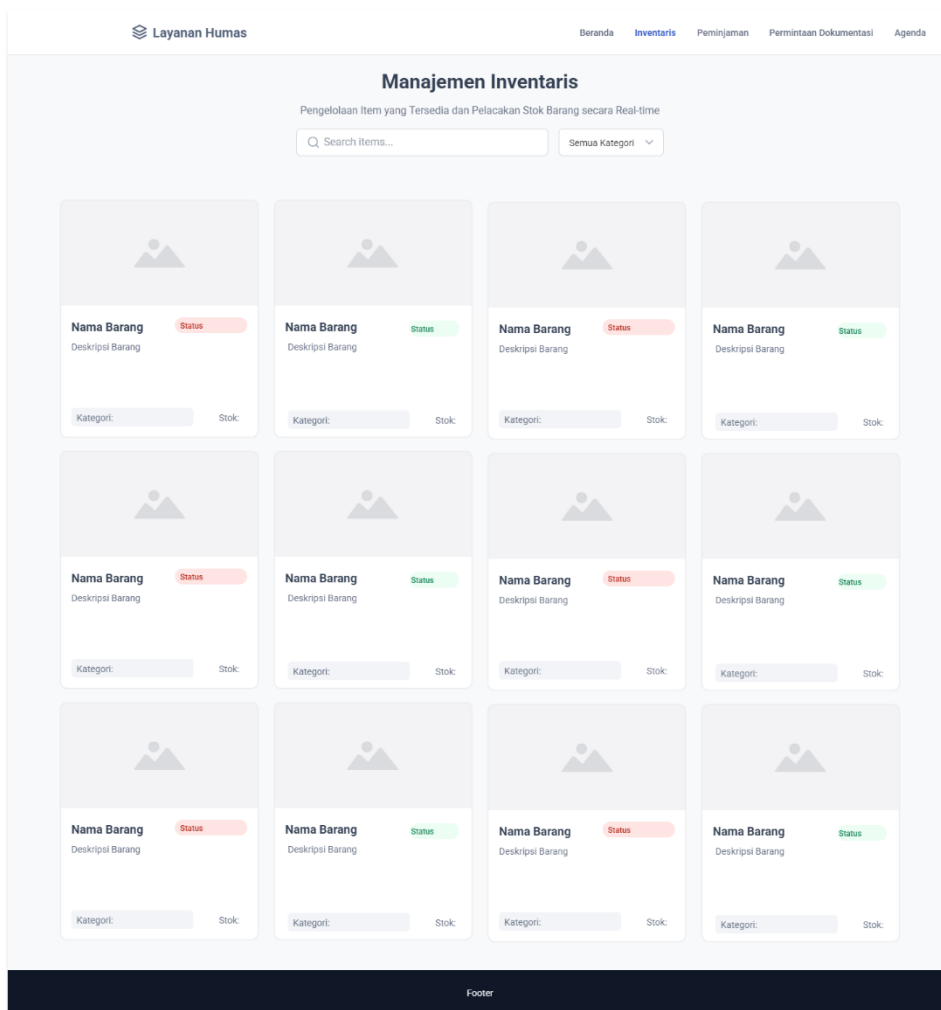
Layanan Humas

Beranda Inventaris Peminjaman Permintaan Dokumentasi Agenda

Manajemen Inventaris

Pengelolaan Item yang Tersedia dan Pelacakan Stok Barang secara Real-time

Search items...

Semua Kategori

Nama Barang Status
Deskripsi Barang
Kategori: Stok:

Nama Barang Status
Deskripsi Barang
Kategori: Stok:

Nama Barang Status
Deskripsi Barang
Kategori: Stok:

Nama Barang Status
Deskripsi Barang
Kategori: Stok:

Nama Barang Status
Deskripsi Barang
Kategori: Stok:

Nama Barang Status
Deskripsi Barang
Kategori: Stok:

Nama Barang Status
Deskripsi Barang
Kategori: Stok:

Nama Barang Status
Deskripsi Barang
Kategori: Stok:

Nama Barang Status
Deskripsi Barang
Kategori: Stok:

Nama Barang Status
Deskripsi Barang
Kategori: Stok:

Nama Barang Status
Deskripsi Barang
Kategori: Stok:

Nama Barang Status
Deskripsi Barang
Kategori: Stok:

Footer